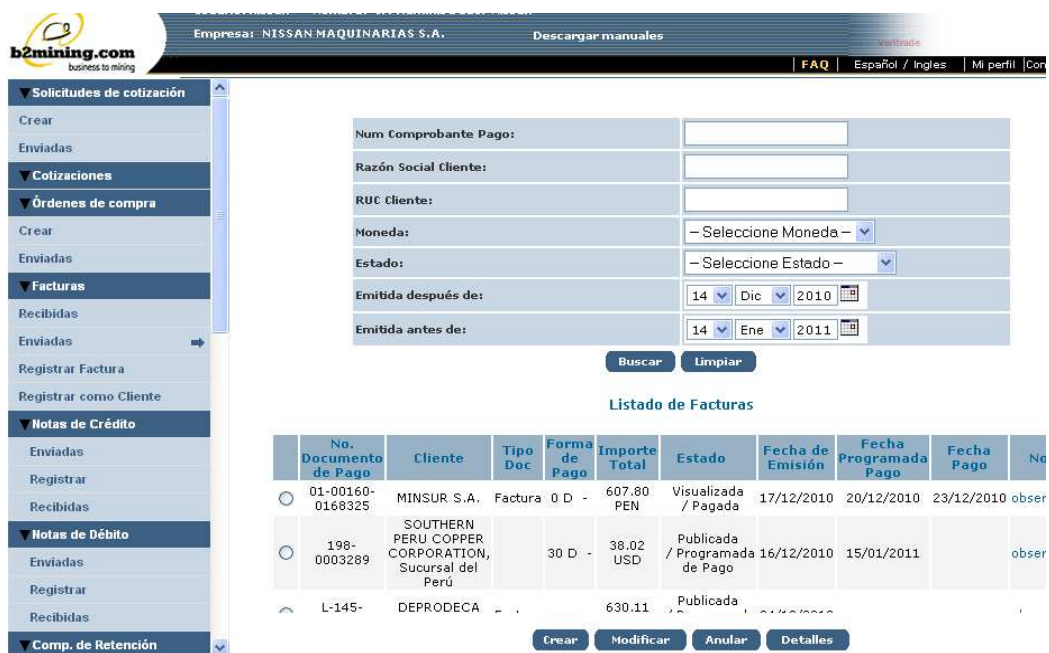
b2mining.com
business to mining

Empresa: NISSAN MAQUINARIAS S.A.

Descargar manuales

FAQ | Español / Ingles | Mi perfil | Con

Solicitudes de cotización
Crear
Enviadas
Cotizaciones
Órdenes de compra
Crear
Enviadas
Facturas
Recibidas
Enviadas
Registrar Factura
Registrar como Cliente
Notas de Crédito
Enviadas
Registrar
Recibidas
Notas de Débito
Enviadas
Registrar
Recibidas
Comp. de Retención

| | |
|---|---|
| Num Comprobante Pago: | |
| Razón Social Cliente: | |
| RUC Cliente: | |
| Moneda: | – Seleccione Moneda – |
| Estado: | – Seleccione Estado – |
| Emitida después de: | 14 Dic 2010 |
| Emitida antes de: | 14 Ene 2011 |

Buscar Limpiar

Listado de Facturas

| | No. Documento de Pago | Cliente | Tipo Doc | Forma de Pago | Importe Total | Estado | Fecha de Emisión | Fecha Programada Pago | Fecha Pago | No |
|---|---|---|---|---|---|---|---|---|---|---|
| ○ | 01-00160-0168325 | MINSUR S.A. | Factura | 0 D - | 607.80 PEN | Visualizada / Pagada | 17/12/2010 | 20/12/2010 | 23/12/2010 | obser |
| ○ | 198-0003289 | SOUTHERN PERU COPPER CORPORATION, Sucursal del Perú | | 30 D - | 38.02 USD | Publicada / Programada de Pago | 16/12/2010 | 15/01/2011 | | obser |
| ○ | L-145- | DEPRODECA | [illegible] | | 630.11 | Publicada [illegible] | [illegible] | | | |

Crear Modificar Anular Detalles